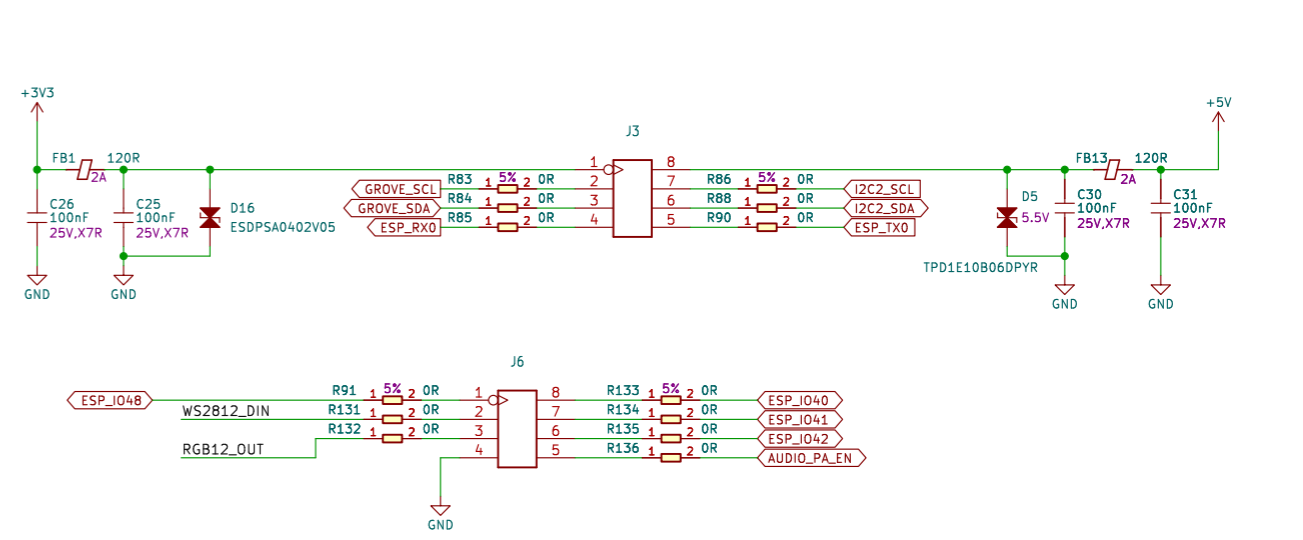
+3V3

FB1 2A 120R

C26 100nF 25V,X7R

GND

C25 100nF 25V,X7R

GND

D16 ESDPSA0402V05

J3

GROVE_SCL R83 1 5% 2 0R 2

GROVE_SDA R84 1 2 0R 3

ESP_RX0 R85 1 2 0R 4

1 8

7 R86 1 5% 2 0R I2C2_SCL

6 R88 1 2 0R I2C2_SDA

5 R90 1 2 0R ESP_TX0

D5 5.5V

TPD1E10B06DPYR

GND

FB13 2A 120R

+5V

C30 100nF 25V,X7R

C31 100nF 25V,X7R

GND

J6

ESP_IO48 R91 1 5% 2 0R 1

WS2812_DIN R131 1 2 0R 2

RGB12_OUT R132 1 2 0R 3

4

GND

8 R133 1 5% 2 0R ESP_IO40

7 R134 1 2 0R ESP_IO41

6 R135 1 2 0R ESP_IO42

5 R136 1 2 0R AUDIO_PA_EN